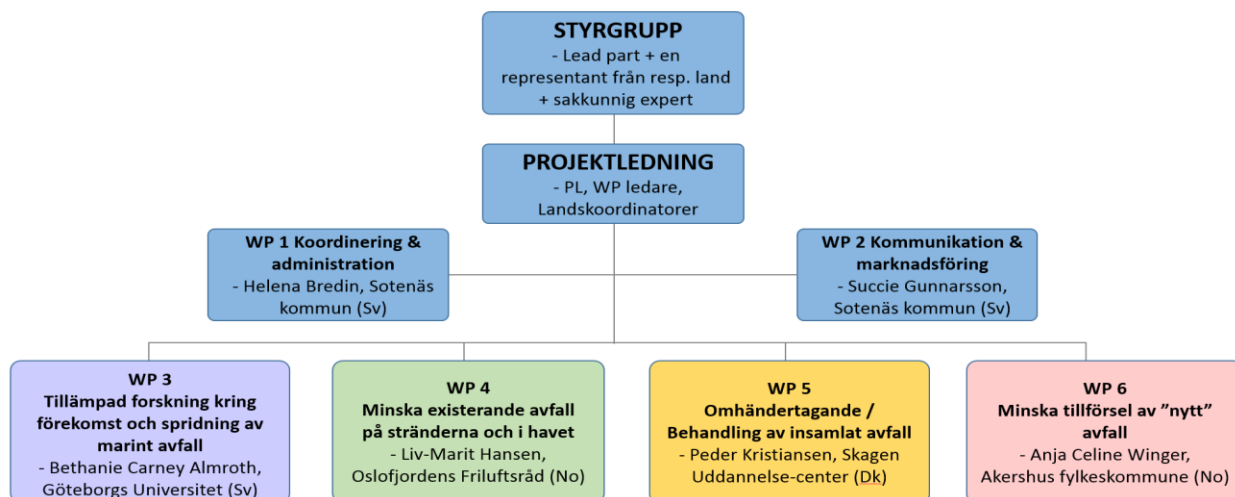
STYRGRUPP
- Lead part + en representant från resp. land + sakkunnig expert

PROJEKTLEDNING
- PL, WP ledare, Landskoordinatorer

WP 1 Koordinering & administration
- Helena Bredin, Sotenäs kommun (Sv)

WP 2 Kommunikation & marknadsföring
- Succie Gunnarsson, Sotenäs kommun (Sv)

WP 3
Tillämpad forskning kring förekomst och spridning av marint avfall
- Bethanie Carney Almroth, Göteborgs Universitet (Sv)

WP 4
Minska existerande avfall på stränderna och i havet
- Liv-Marit Hansen, Oslofjordens Friluftsråd (No)

WP 5
Omhändertagande / Behandling av insamlat avfall
- Peder Kristiansen, Skagen Uddannelse-center (Dk)

WP 6
Minska tillförsel av ”nytt” avfall
- Anja Celine Winger, Akershus fylkeskommune (No)